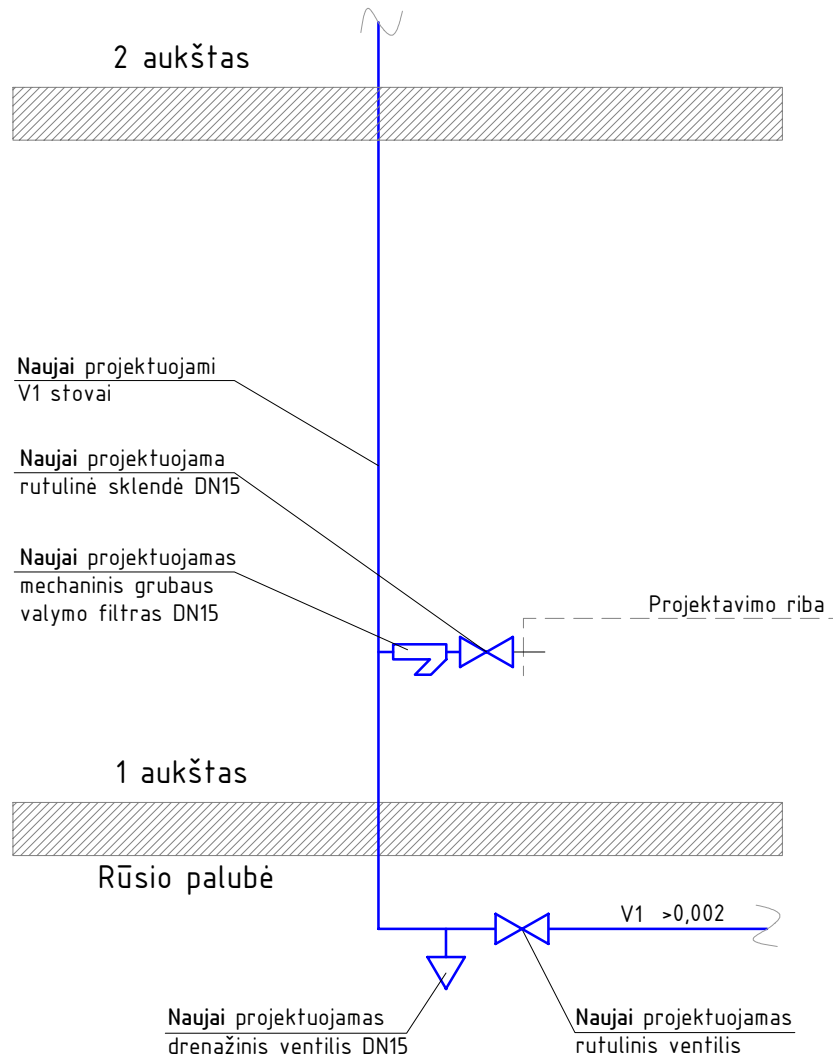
2 aukštas

Naujai projektuojami V1 stovai

Naujai projektuojama rutulinė sklendė DN15

Naujai projektuojamas mechaninis grubaus valymo filtras DN15

Projektavimo riba

1 aukštas

Rūsio palubė

V1 >0,002

Naujai projektuojamas drenažinis ventilis DN15

Naujai projektuojamas rutulinis ventilis